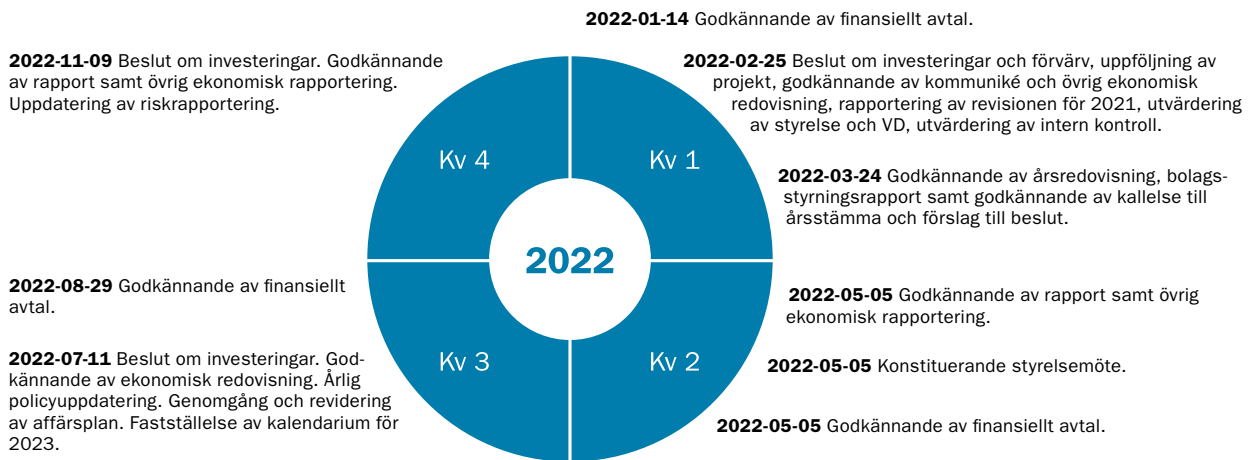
2022-01-14 Godkännande av finansiellt avtal.

2022-02-25 Beslut om investeringar och förvärv, uppföljning av projekt, godkännande av kommuniké och övrig ekonomisk redovisning, rapportering av revisionen för 2021, utvärdering av styrelse och VD, utvärdering av intern kontroll.

2022-03-24 Godkännande av årsredovisning, bolagsstyrningsrapport samt godkännande av kallelse till årsstämma och förslag till beslut.

2022-05-05 Godkännande av rapport samt övrig ekonomisk rapportering.

2022-05-05 Konstituerande styrelsemöte.

2022-05-05 Godkännande av finansiellt avtal.

2022-07-11 Beslut om investeringar. Godkännande av ekonomisk redovisning. Årlig policyuppdatering. Genomgång och revidering av affärsplan. Fastställelse av kalendarium för 2023.

2022-08-29 Godkännande av finansiellt avtal.

2022-11-09 Beslut om investeringar. Godkännande av rapport samt övrig ekonomisk rapportering. Uppdatering av riskrapportering.

Kv 4

Kv 1

2022

Kv 3

Kv 2